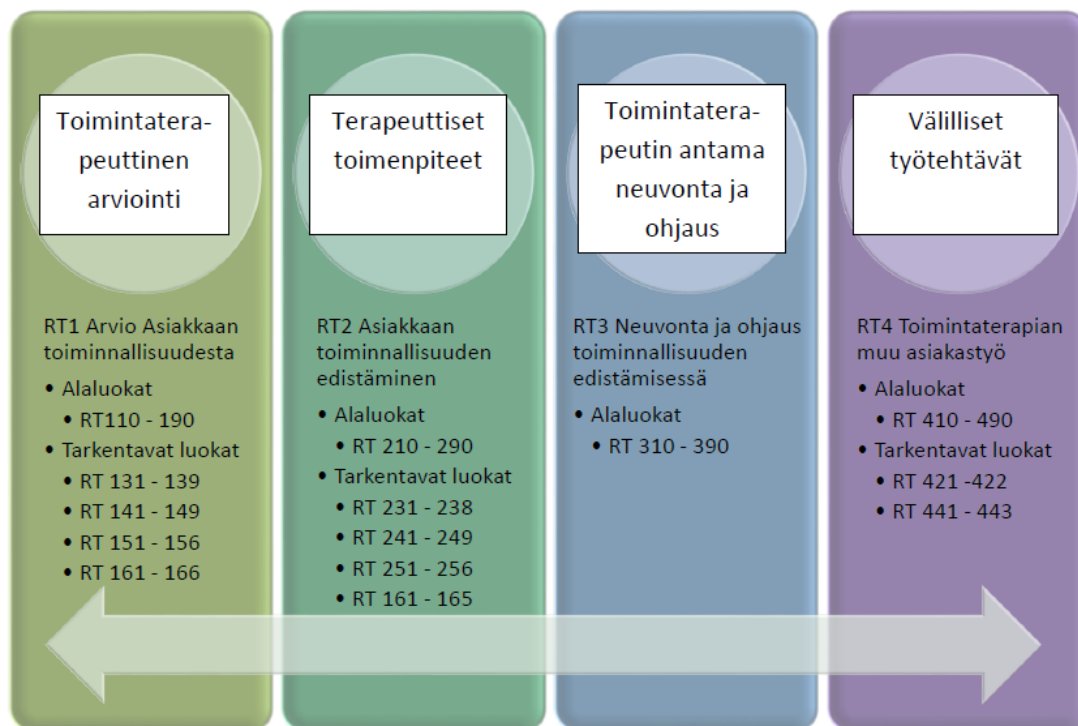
Toimintaterapeuttinen arviointi

RT1 Arvio Asiakkaan toiminnallisuudesta
- Alaluokat
  - RT110 - 190
- Tarkentavat luokat
  - RT 131 - 139
  - RT 141 - 149
  - RT 151 - 156
  - RT 161 - 166

Terapeuttiset toimenpiteet

RT2 Asiakkaan toiminnallisuuden edistäminen
- Alaluokat
  - RT 210 - 290
- Tarkentavat luokat
  - RT 231 - 238
  - RT 241 - 249
  - RT 251 - 256
  - RT 161 - 165

Toimintaterapeutin antama neuvonta ja ohjaus

RT3 Neuvonta ja ohjaus toiminnallisuuden edistämisessä
- Alaluokat
  - RT 310 - 390

Välilliset työtehtävät

RT4 Toimintaterapian muu asiakastyö
- Alaluokat
  - RT 410 - 490
- Tarkentavat luokat
  - RT 421 -422
  - RT 441 - 443